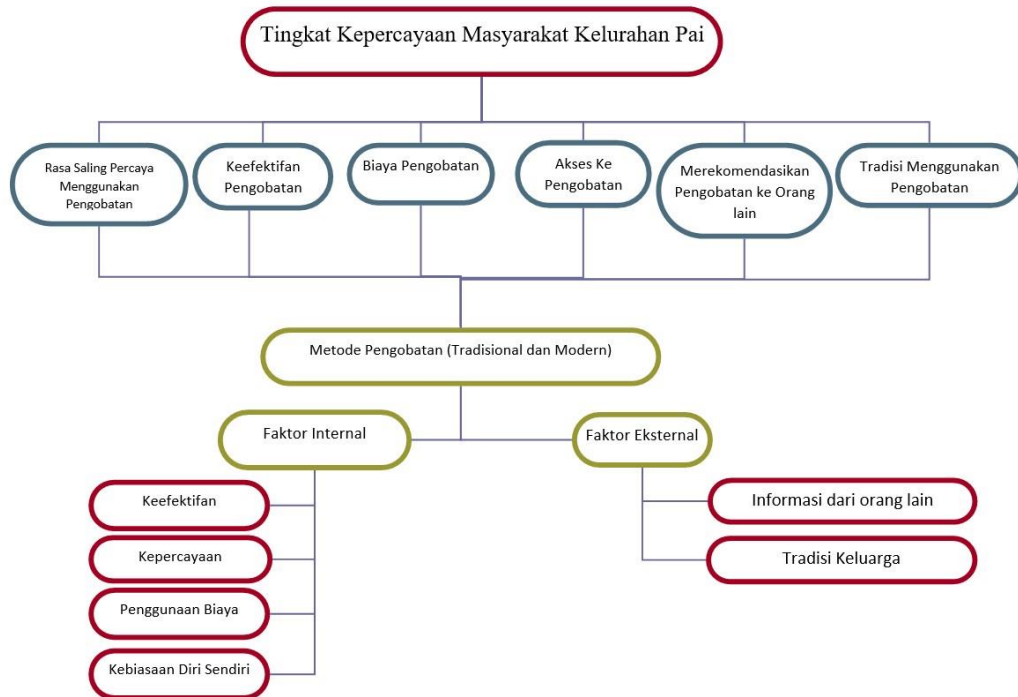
Tingkat Kepercayaan Masyarakat Kelurahan Pai

Rasa Saling Percaya Menggunakan Pengobatan

Keefektifan Pengobatan

Biaya Pengobatan

Akses Ke Pengobatan

Merekomendasikan Pengobatan ke Orang lain

Tradisi Menggunakan Pengobatan

Metode Pengobatan (Tradisional dan Modern)

Faktor Internal

Faktor Eksternal

Keefektifan

Kepercayaan

Penggunaan Biaya

Kebiasaan Diri Sendiri

Informasi dari orang lain

Tradisi Keluarga